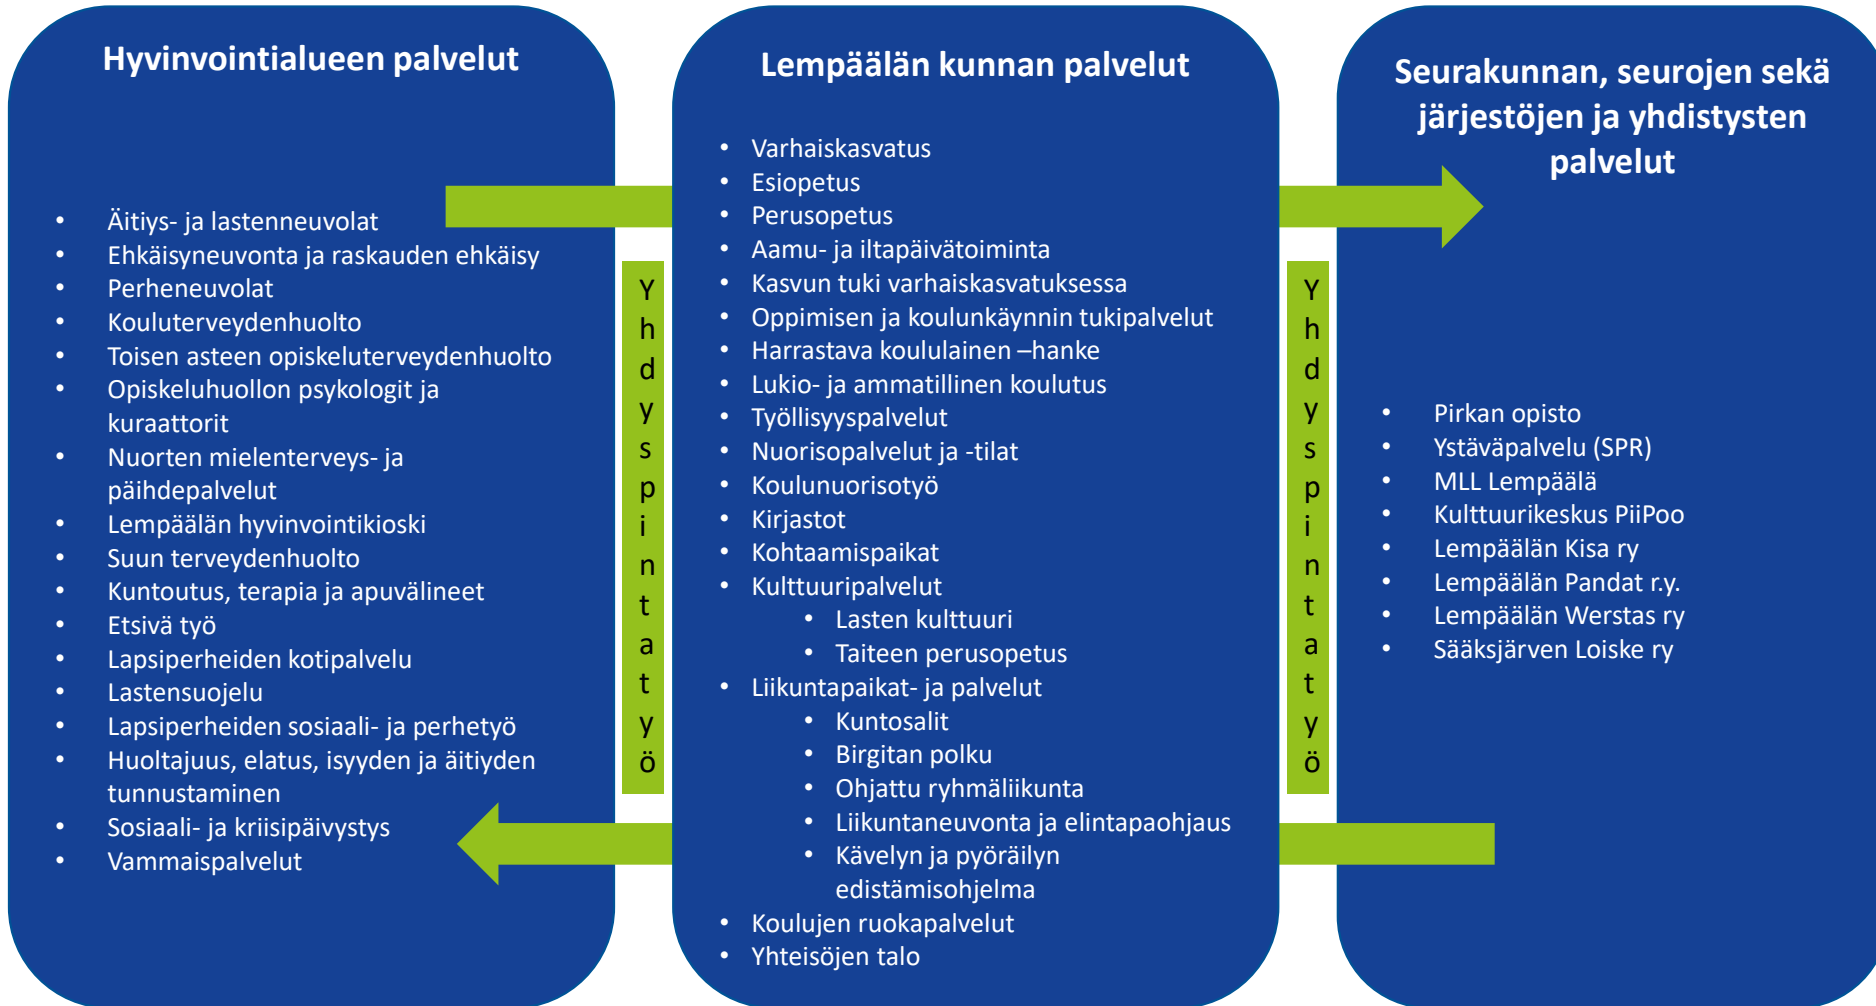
Hyvinvointialueen palvelut

- Äitiys- ja lastenneuvolat
- Ehkäisyneuvonta ja raskauden ehkäisy
- Perheneuvolat
- Kouluterveydenhuolto
- Toisen asteen opiskeluterveydenhuolto
- Opiskeluhuollon psykologit ja kuraattorit
- Nuorten mielenterveys- ja päihdepalvelut
- Lempäälän hyvinvointikioski
- Suun terveydenhuolto
- Kuntoutus, terapia ja apuvälineet
- Etsivä työ
- Lapsiperheiden kotipalvelu
- Lastensuojelu
- Lapsiperheiden sosiaali- ja perhetyö
- Huoltajuus, elatus, isyyden ja äitiyden tunnustaminen
- Sosiaali- ja kriisipäivystys
- Vammaispalvelut

Yhdyspintatyö

Lempäälän kunnan palvelut

- Varhaiskasvatus
- Esiopetus
- Perusopetus
- Aamu- ja iltapäivätoiminta
- Kasvun tuki varhaiskasvatuksessa
- Oppimisen ja koulunkäynnin tukipalvelut
- Harrastava koululainen –hanke
- Lukio- ja ammatillinen koulutus
- Työllisyyspalvelut
- Nuorisopalvelut ja -tilat
- Koulunuorisotyö
- Kirjastot
- Kohtaamispaikat
- Kulttuuripalvelut
  - Lasten kulttuuri
  - Taiteen perusopetus
- Liikuntapaikat- ja palvelut
  - Kuntosalit
  - Birgitan polku
  - Ohjattu ryhmäliikunta
  - Liikuntaneuvonta ja elintapaohjaus
  - Kävelyn ja pyöräilyn edistämisohjelma
- Koulujen ruokapalvelut
- Yhteisöjen talo

Yhdyspintatyö

Seurakunnan, seurojen sekä järjestöjen ja yhdistysten palvelut

- Pirkan opisto
- Ystäväpalvelu (SPR)
- MLL Lempäälä
- Kulttuurikeskus PiiPoo
- Lempäälän Kisa ry
- Lempäälän Pandat r.y.
- Lempäälän Werstas ry
- Sääksjärven Loiske ry